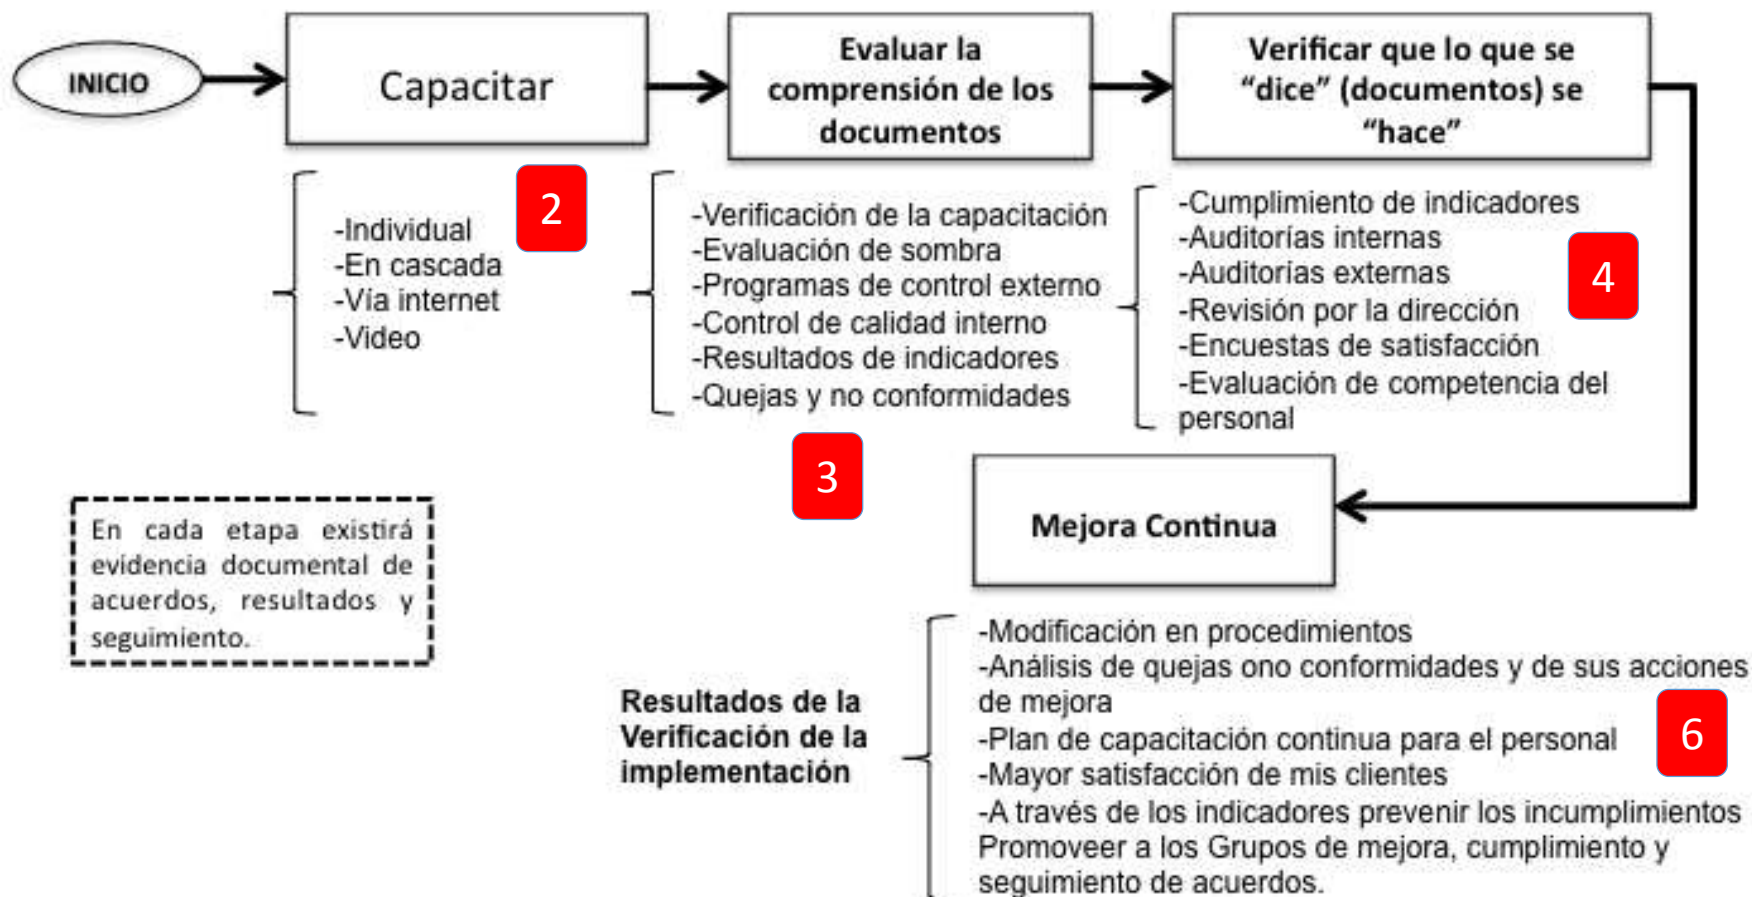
INICIO

Capacitar

Evaluar la comprensión de los documentos

Verificar que lo que se “dice” (documentos) se “hace”

2

-Individual
-En cascada
-Vía internet
-Video

-Verificación de la capacitación
-Evaluación de sombra
-Programas de control externo
-Control de calidad interno
-Resultados de indicadores
-Quejas y no conformidades

3

-Cumplimiento de indicadores
-Auditorías internas
-Auditorías externas
-Revisión por la dirección
-Encuestas de satisfacción
-Evaluación de competencia del personal

4

Mejora Continua

En cada etapa existirá evidencia documental de acuerdos, resultados y seguimiento.

Resultados de la Verificación de la implementación

-Modificación en procedimientos
-Análisis de quejas ono conformidades y de sus acciones de mejora
-Plan de capacitación continua para el personal
-Mayor satisfacción de mis clientes
-A través de los indicadores prevenir los incumplimientos Promoveer a los Grupos de mejora, cumplimiento y seguimiento de acuerdos.

6